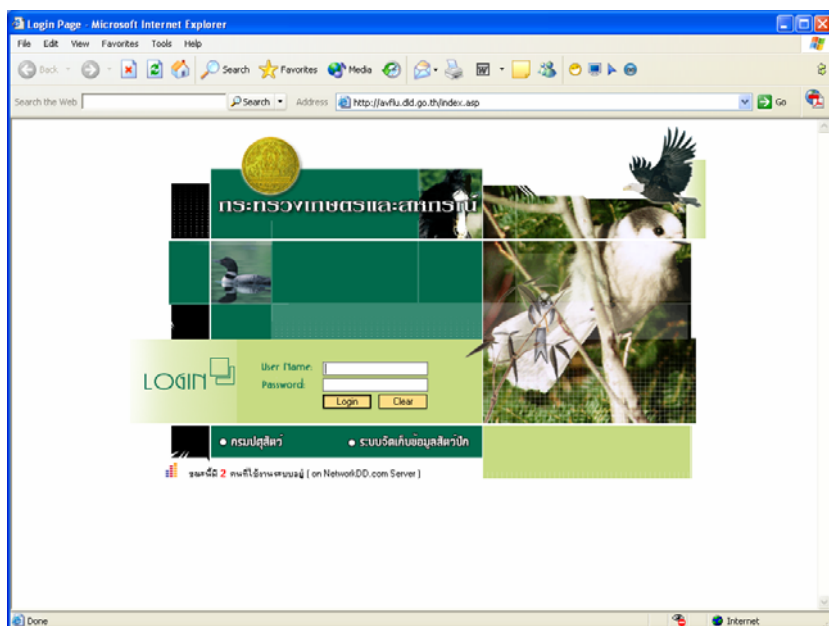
Login Page - Microsoft Internet Explorer

File Edit View Favorites Tools Help

Back Search Favorites Media

Search the Web Search Address http://avflu.dld.go.th/index.asp Go

กระทรวงเกษตรและสหกรณ์

LOGIN

User Name:

Password:

Login Clear

● กรมปศุสัตว์ ● ระบบจัดเก็บข้อมูลสัตว์ปีก

ขณะนี้มี 2 คนที่ใช้งานระบบอยู่ ( on NetworkDD.com Server )

Done Internet